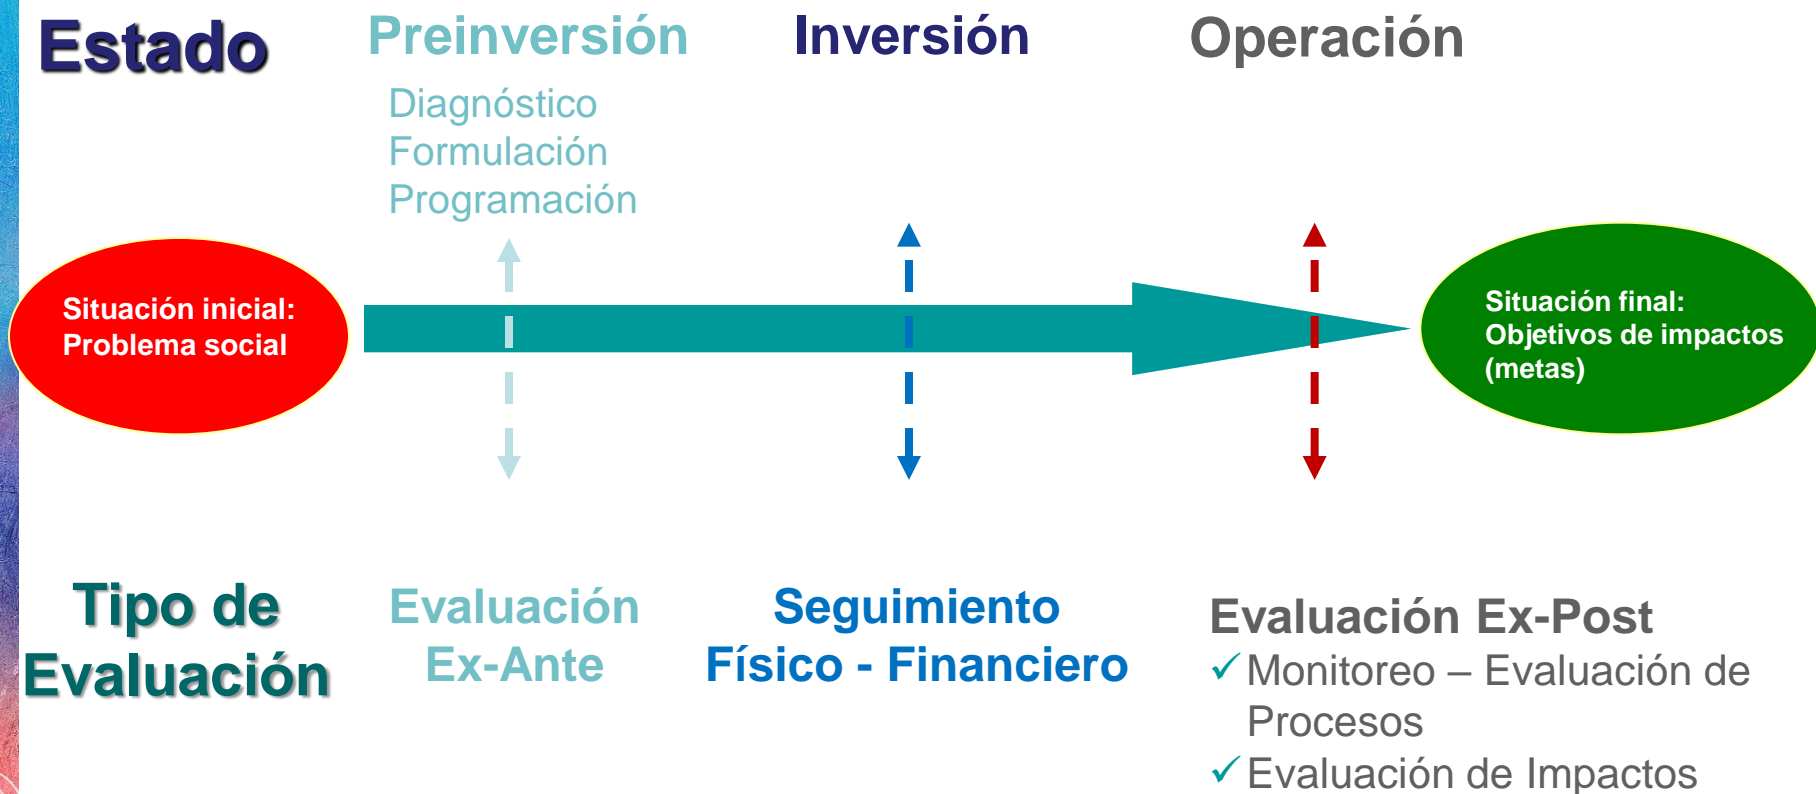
Estado

Preinversión

Diagnóstico
Formulación
Programación

Inversión

Operación

Situación inicial: Problema social

Situación final: Objetivos de impactos (metas)

Tipo de Evaluación

Evaluación Ex-Ante

Seguimiento Físico - Financiero

Evaluación Ex-Post
✓Monitoreo – Evaluación de Procesos
✓Evaluación de Impactos